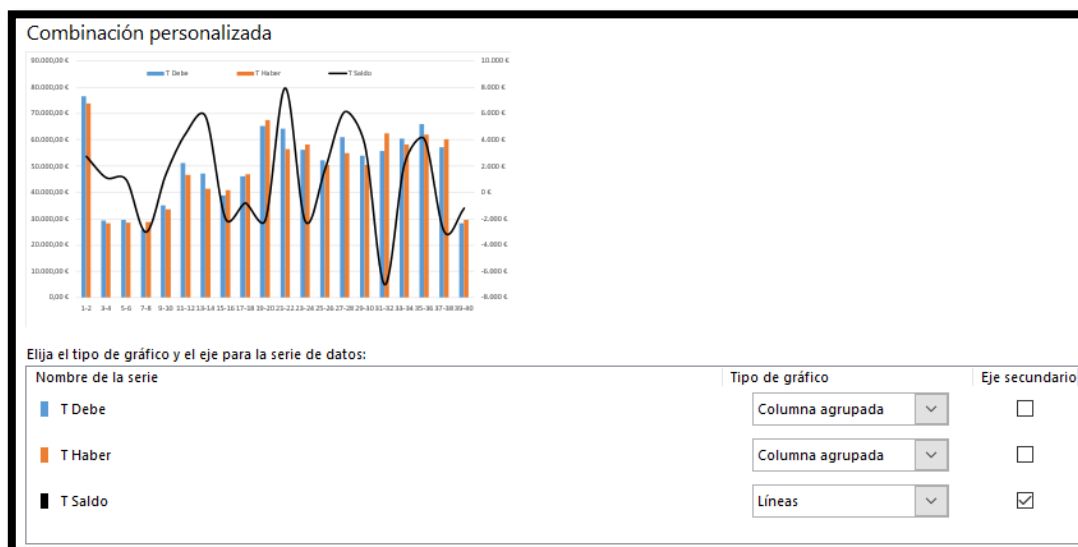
Combinación personalizada

T Debe T Haber T Saldo

90.000,00 €
80.000,00 €
70.000,00 €
60.000,00 €
50.000,00 €
40.000,00 €
30.000,00 €
20.000,00 €
10.000,00 €
0,00 €

10.000 €
8.000 €
6.000 €
4.000 €
2.000 €
0 €
-2.000 €
-4.000 €
-6.000 €
-8.000 €

1-2 3-4 5-6 7-8 9-10 11-12 13-14 15-16 17-18 19-20 21-22 23-24 25-26 27-28 29-30 31-32 33-34 35-36 37-38 39-40

Elija el tipo de gráfico y el eje para la serie de datos:

| Nombre de la serie | Tipo de gráfico | Eje secundario |
|---|---|---|
| T Debe | Columna agrupada | ☐ |
| T Haber | Columna agrupada | ☐ |
| T Saldo | Líneas | ☑ |